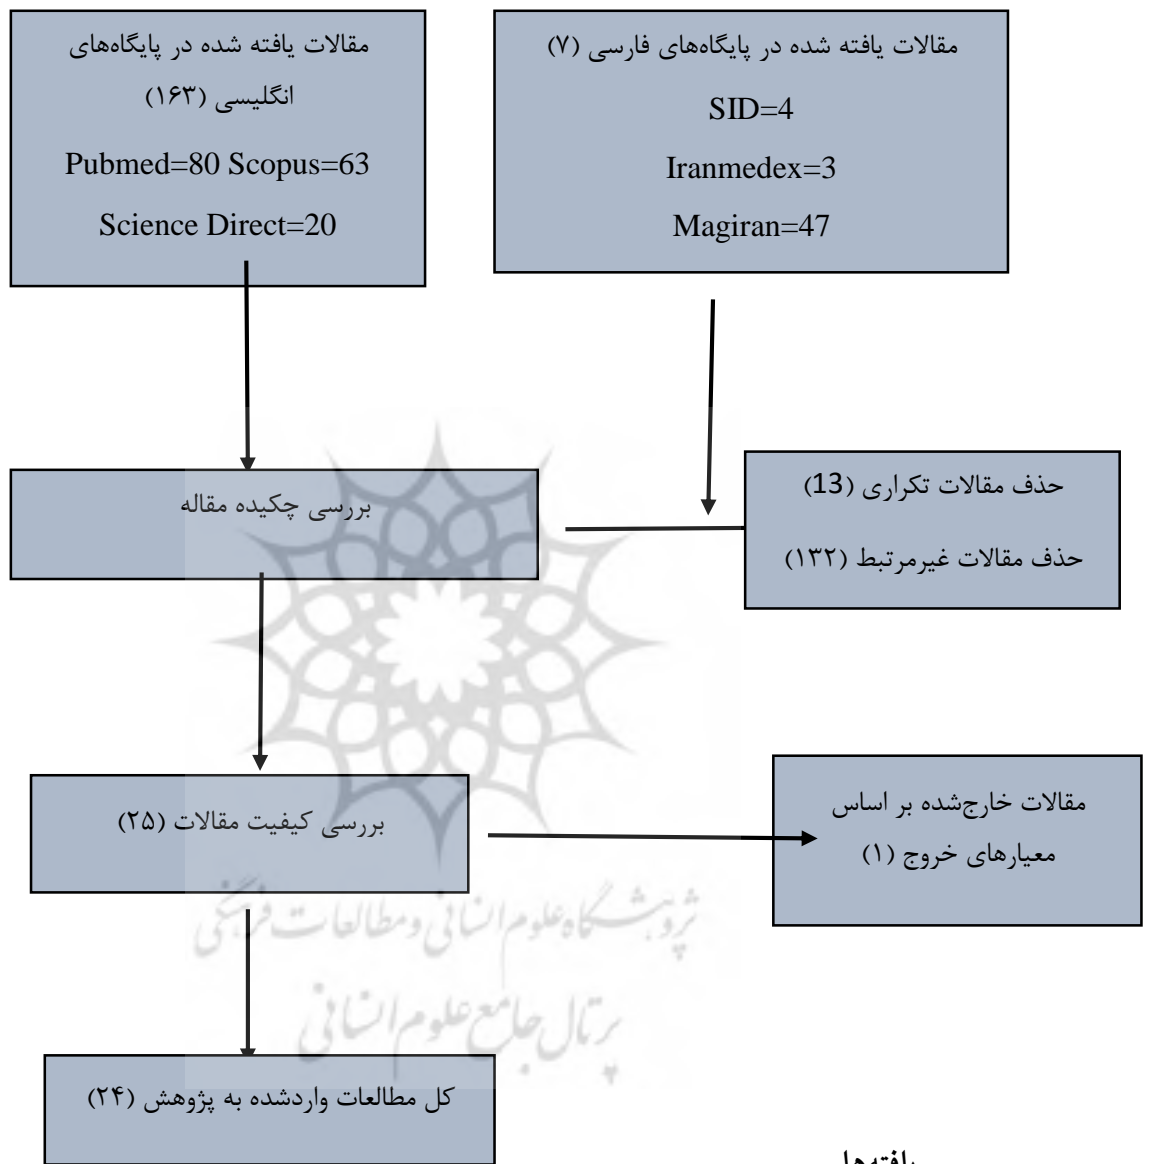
مقالات یافته شده در پایگاه‌های انگلیسی (۱۶۳)

Pubmed=80 Scopus=63

Science Direct=20

مقالات یافته شده در پایگاه‌های فارسی (۷)

SID=4

Iranmedex=3

Magiran=47

بررسی چکیده مقاله

حذف مقالات تکراری (13)

حذف مقالات غیرمرتبط (۱۳۲)

بررسی کیفیت مقالات (۲۵)

مقالات خارج‌شده بر اساس معیارهای خروج (۱)

کل مطالعات واردشده به پژوهش (۲۴)

پژوهشگاه علوم انسانی و مطالعات فرهنگی

پرتال جامع علوم انسانی

یافته‌ها